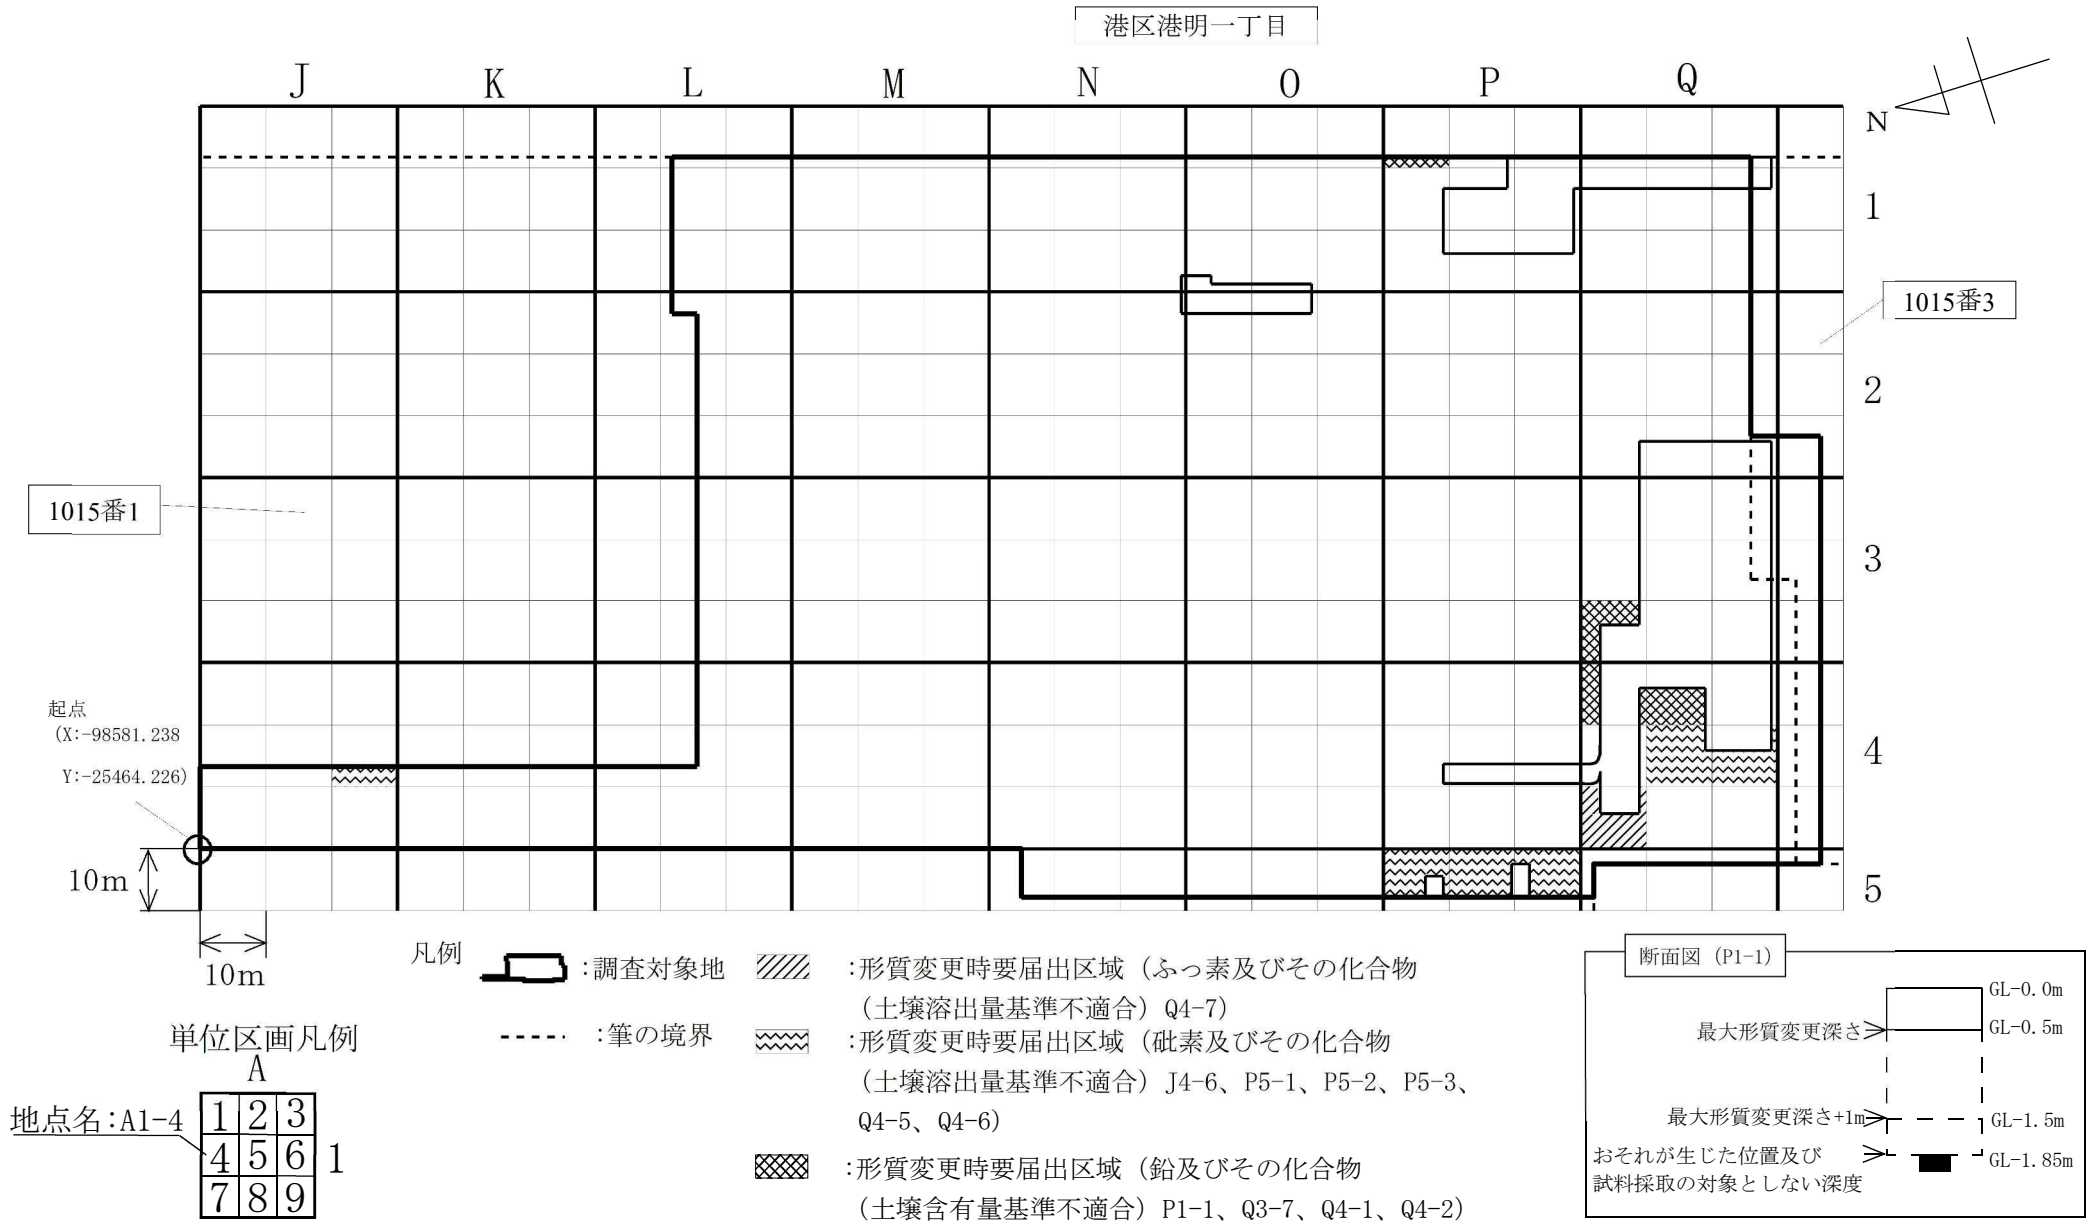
港区港明一丁目

J K L M N O P Q

N

1

1015番3

2

1015番1

3

起点
（X:-98581.238
Y:-25464.226）

4

10m

5

10m

凡例
:調査対象地
:筆の境界
:形質変更時要届出区域（ふっ素及びその化合物（土壌溶出量基準不適合）Q4-7）
:形質変更時要届出区域（砒素及びその化合物（土壌溶出量基準不適合）J4-6、P5-1、P5-2、P5-3、Q4-5、Q4-6）
:形質変更時要届出区域（鉛及びその化合物（土壌含有量基準不適合）P1-1、Q3-7、Q4-1、Q4-2）

単位区画凡例
A

| 1 | 2 | 3 |
|---|---|---|
| 4 | 5 | 6 |
| 7 | 8 | 9 |

地点名:A1-4
1

断面図（P1-1）
GL-0.0m
最大形質変更深さ
GL-0.5m
最大形質変更深さ+1m
GL-1.5m
おそれが生じた位置及び試料採取の対象としない深度
GL-1.85m